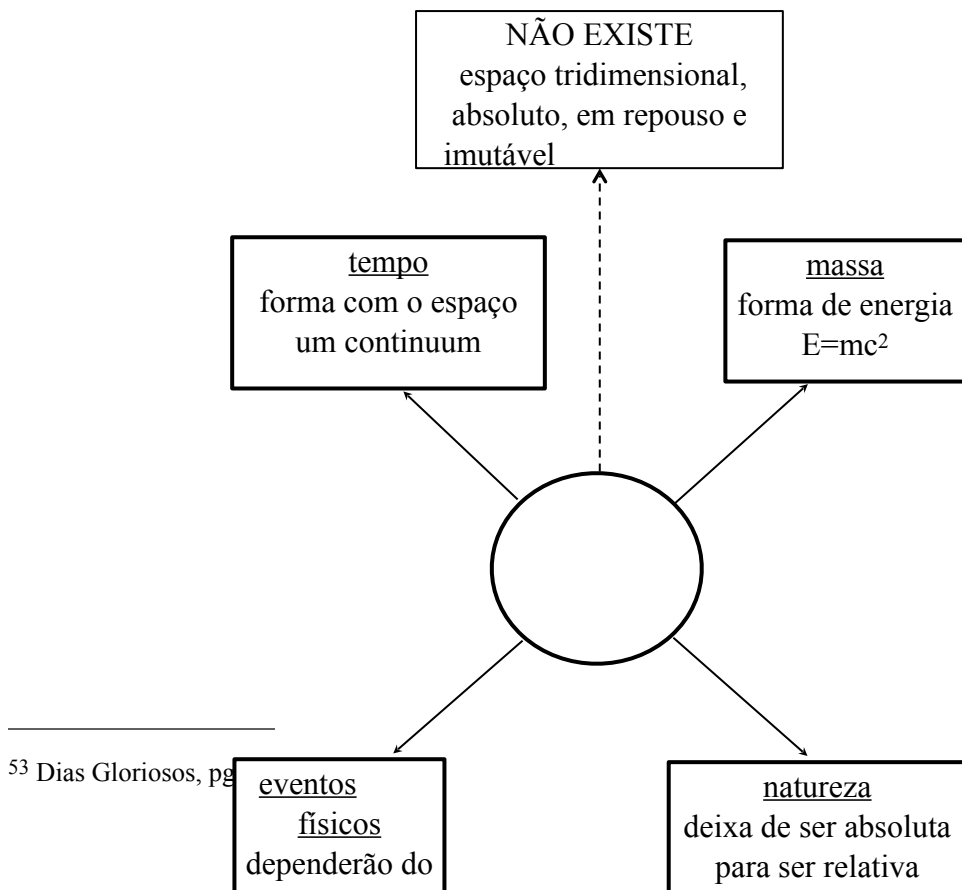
NÃO EXISTE
espaço tridimensional, absoluto, em repouso e imutável

tempo
forma com o espaço um continuum

massa
forma de energia
$E=mc^2$

eventos físicos
dependerão do

natureza
deixa de ser absoluta para ser relativa

53 Dias Gloriosos, pg